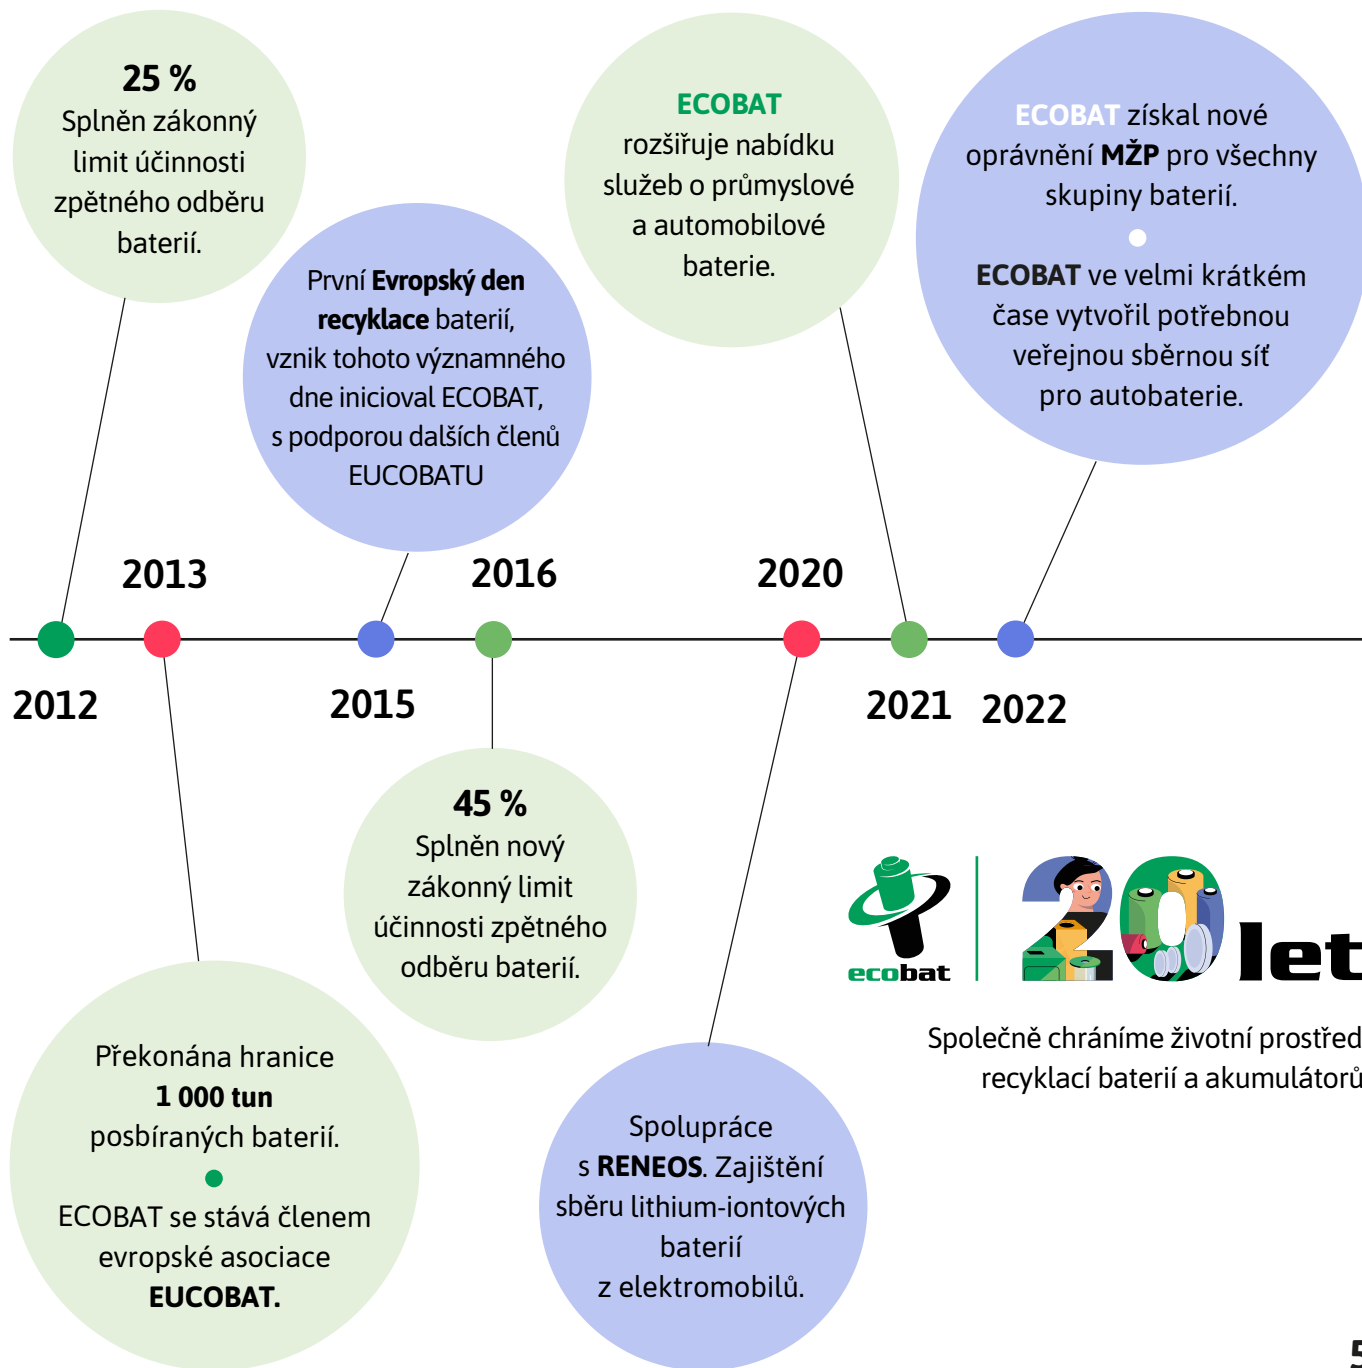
25 %
Splněn zákonný limit účinnosti zpětného odběru baterií.

První **Evropský den recyklace** baterií, vznik tohoto významného dne inicioval ECOBAT, s podporou dalších členů EUCOBATU

ECOBAT rozšiřuje nabídku služeb o průmyslové a automobilové baterie.

ECOBAT získal nové oprávnění MŽP pro všechny skupiny baterií.

ECOBAT ve velmi krátkém čase vytvořil potřebnou veřejnou sběrnou síť pro autobaterie.

2013
2016
2020

2012
2015
2021
2022

45 %
Splněn nový zákonný limit účinnosti zpětného odběru baterií.

Překonána hranice 1 000 tun posbíraných baterií.

ECOBAT se stává členem evropské asociace EUCOBAT.

Spolupráce s RENEOS. Zajištění sběru lithium-iontových baterií z elektromobilů.

ecobat 20 let

Společně chráníme životní prostřed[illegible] recyklací baterií a akumulátorů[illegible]

5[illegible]